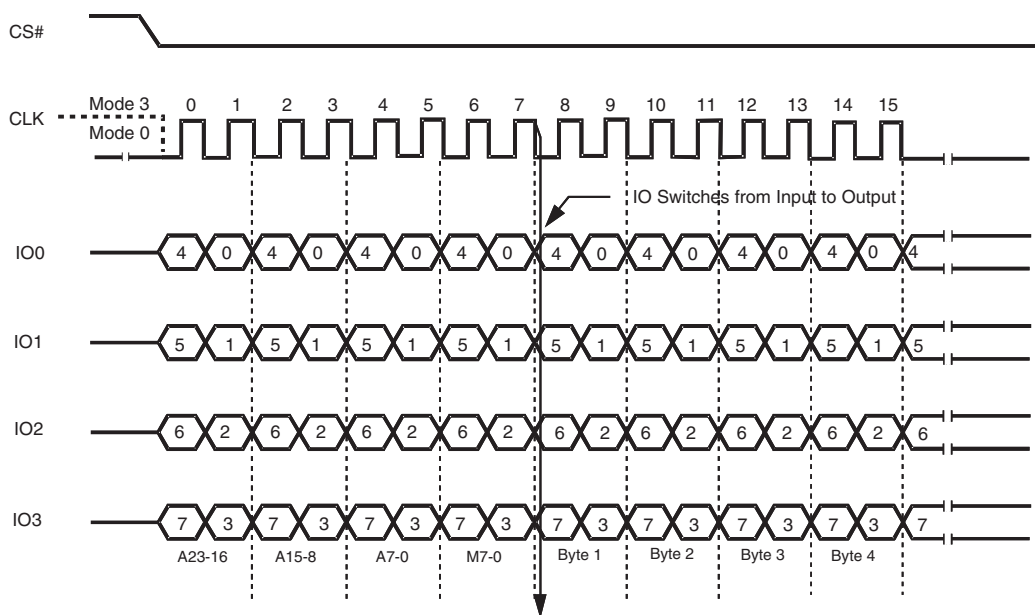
CS#

CLK
Mode 3
Mode 0
0 1 2 3 4 5 6 7 8 9 10 11 12 13 14 15

IO Switches from Input to Output

IO0
4 0 4 0 4 0 4 0 4 0 4 0 4 0 4 0 4

IO1
5 1 5 1 5 1 5 1 5 1 5 1 5 1 5 1 5

IO2
6 2 6 2 6 2 6 2 6 2 6 2 6 2 6 2 6

IO3
7 3 7 3 7 3 7 3 7 3 7 3 7 3 7 3 7

A23-16 A15-8 A7-0 M7-0 Byte 1 Byte 2 Byte 3 Byte 4